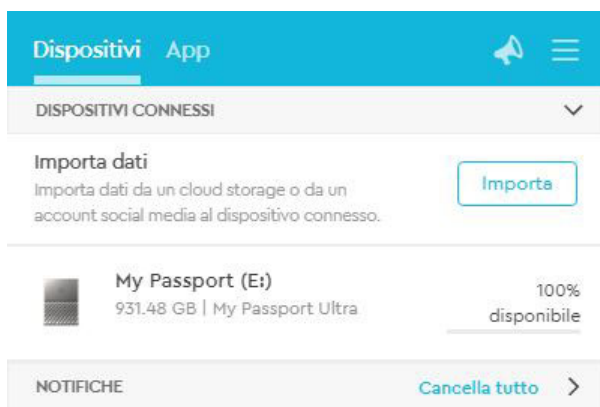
Dispositivi App

DISPOSITIVI CONNESSI

Importa dati
Importa dati da un cloud storage o da un account social media al dispositivo connesso.

Importa

My Passport (E:)
931.48 GB | My Passport Ultra

100% disponibile

NOTIFICHE

Cancella tutto